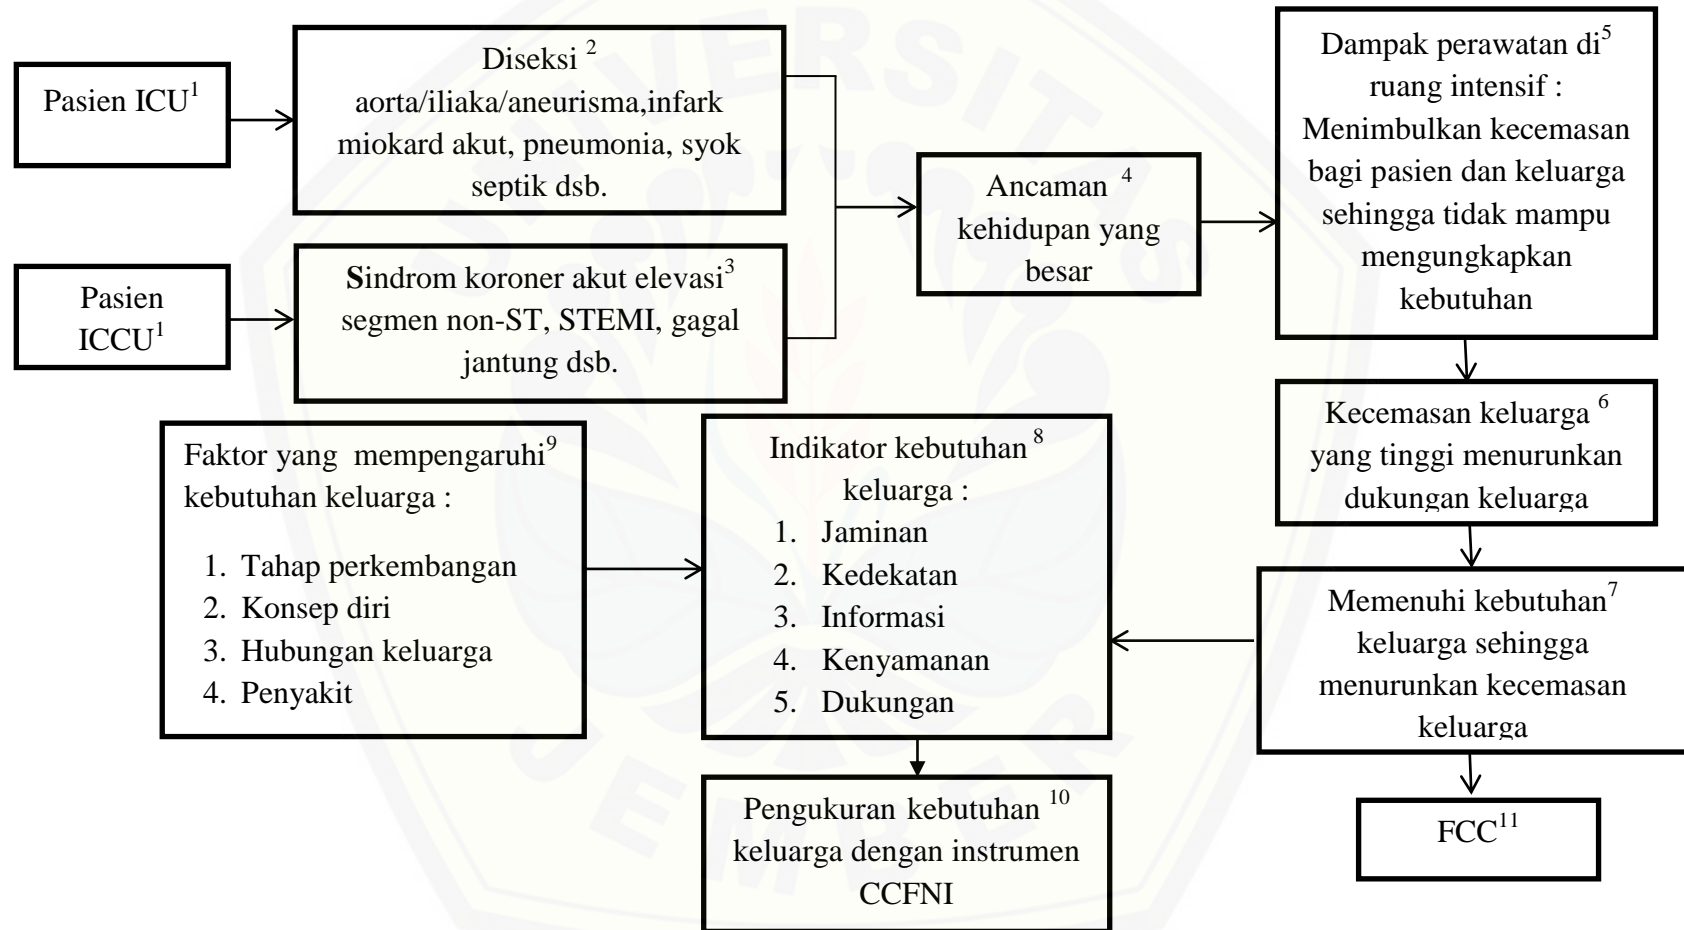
Pasien ICU$^{1}$

Diseksi $^{2}$ aorta/iliaka/aneurisma,infark miokard akut, pneumonia, syok septik dsb.

Pasien ICCU$^{1}$

Sindrom koroner akut elevasi$^{3}$ segmen non-ST, STEMI, gagal jantung dsb.

Ancaman $^{4}$ kehidupan yang besar

Dampak perawatan di$^{5}$ ruang intensif : Menimbulkan kecemasan bagi pasien dan keluarga sehingga tidak mampu mengungkapkan kebutuhan

Kecemasan keluarga $^{6}$ yang tinggi menurunkan dukungan keluarga

Memenuhi kebutuhan$^{7}$ keluarga sehingga menurunkan kecemasan keluarga

FCC$^{11}$

Faktor yang mempengaruhi$^{9}$ kebutuhan keluarga :
1. Tahap perkembangan
2. Konsep diri
3. Hubungan keluarga
4. Penyakit

Indikator kebutuhan $^{8}$ keluarga :
1. Jaminan
2. Kedekatan
3. Informasi
4. Kenyamanan
5. Dukungan

Pengukuran kebutuhan $^{10}$ keluarga dengan instrumen CCFNI